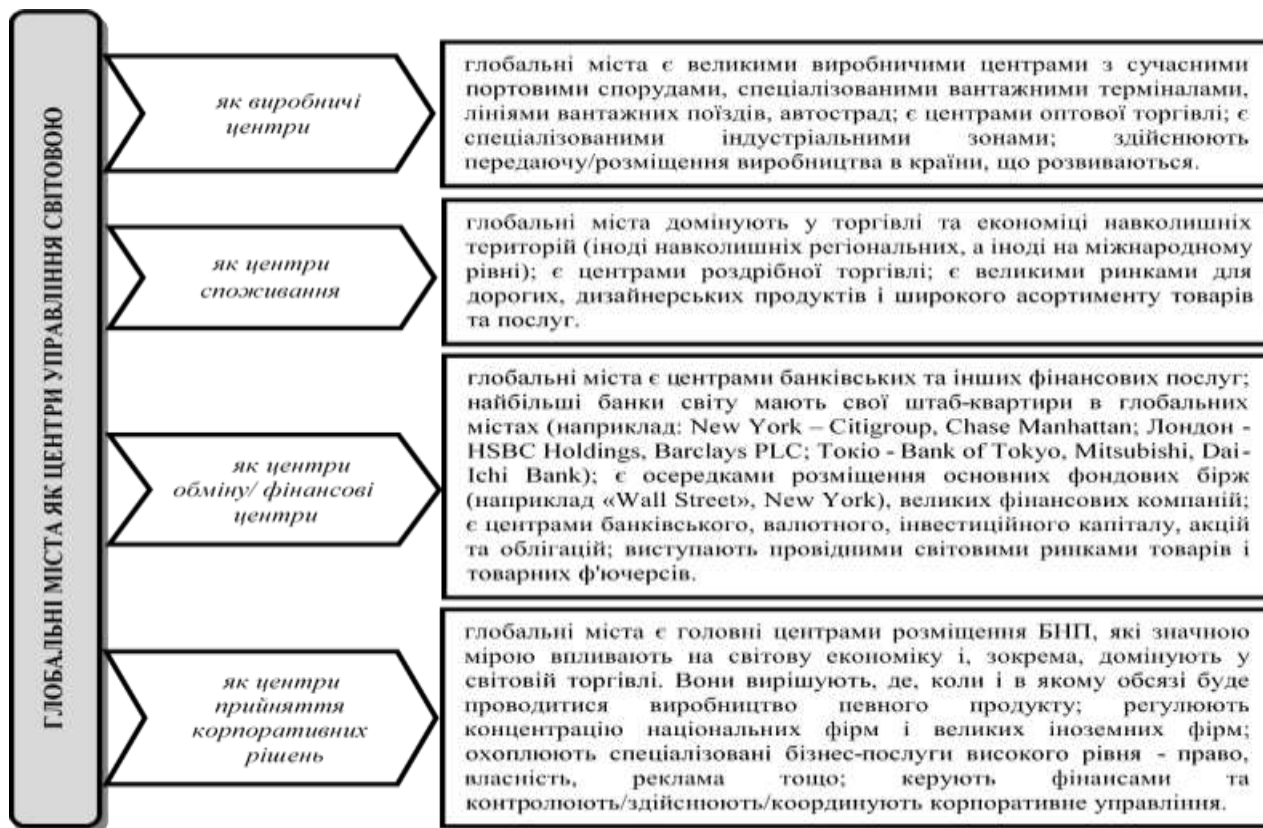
ГЛОБАЛЬНІ МІСТА ЯК ЦЕНТРИ УПРАВЛІННЯ СВІТОВОЮ

як виробничі центри

глобальні міста є великими виробничими центрами з сучасними портовими спорудами, спеціалізованими вантажними терміналами, лініями вантажних поїздів, автострад; є центрами оптової торгівлі; є спеціалізованими індустріальними зонами; здійснюють передаючу/розміщення виробництва в країни, що розвиваються.

як центри споживання

глобальні міста домінують у торгівлі та економіці навколишніх територій (іноді навколишніх регіональних, а іноді на міжнародному рівні); є центрами роздрібної торгівлі; є великими ринками для дорогих, дизайнерських продуктів і широкого асортименту товарів та послуг.

як центри обміну/ фінансові центри

глобальні міста є центрами банківських та інших фінансових послуг; найбільші банки світу мають свої штаб-квартири в глобальних містах (наприклад: New York – Citigroup, Chase Manhattan; Лондон - HSBC Holdings, Barclays PLC; Токіо - Bank of Tokyo, Mitsubishi, Dai-Ichi Bank); є осередками розміщення основних фондових бірж (наприклад «Wall Street», New York), великих фінансових компаній; є центрами банківського, валютного, інвестиційного капіталу, акцій та облігацій; виступають провідними світовими ринками товарів і товарних ф'ючерсів.

як центри прийняття корпоративних рішень

глобальні міста є головні центрами розміщення БНП, які значною мірою впливають на світову економіку і, зокрема, домінують у світовій торгівлі. Вони вирішують, де, коли і в якому обсязі буде проводитися виробництво певного продукту; регулюють концентрацію національних фірм і великих іноземних фірм; охоплюють спеціалізовані бізнес-послуги високого рівня - право, власність, реклама тощо; керують фінансами та контролюють/здійснюють/координують корпоративне управління.